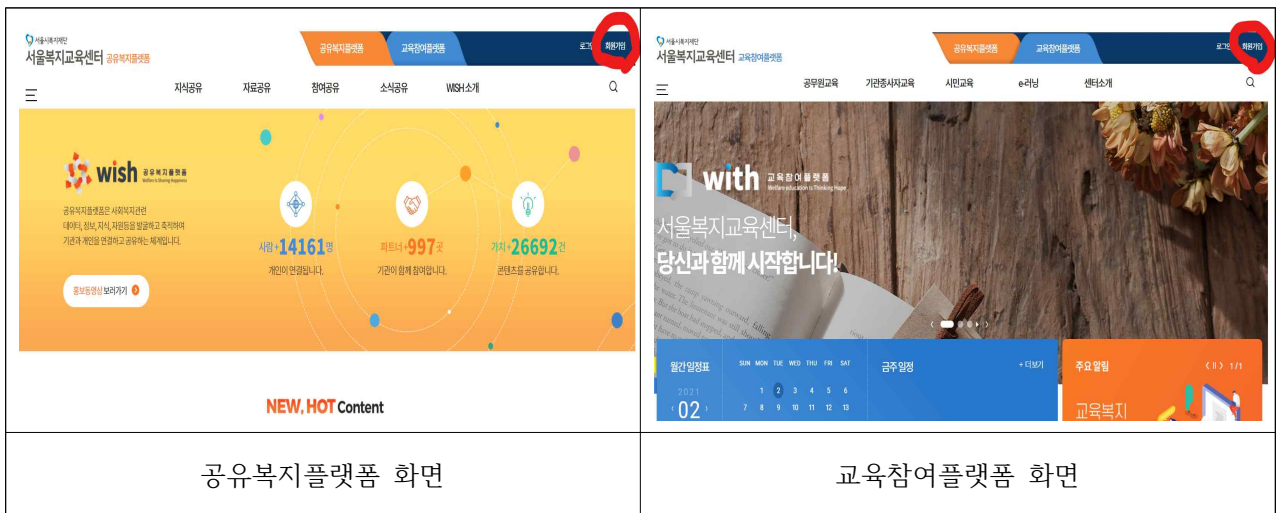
| 서울시복지재단 서울복지교육센터 공유복지플랫폼 공유복지플랫폼 교육참여플랫폼 로그인 회원가입 지식공유 자료공유 참여공유 소식공유 WISH소개 wish 공유복지플랫폼 Welfare & Sharing Happiness 공유복지플랫폼은 사회복지관련 데이터, 정보, 지식, 자원등을 발굴하고 축적하여 기관과 개인을 연결하고 공유하는 체계입니다. 홍보동영상 보러가기 사람+14161명 개인이 연결됩니다. 파트너+997곳 기관이 함께 참여합니다. 가치+26692건 콘텐츠를 공유합니다. NEW, HOT Content | 서울시복지재단 서울복지교육센터 교육참여플랫폼 공유복지플랫폼 교육참여플랫폼 로그인 회원가입 공무원교육 기관종사자교육 시민교육 e-러닝 센터소개 with 교육참여플랫폼 Welfare education is Thinking Hope 서울복지교육센터, 당신과 함께 시작합니다! 월간일정표 2021 02 SUN MON TUE WED THU FRI SAT 1 2 3 4 5 6 7 8 9 10 11 12 13 금주 일정 + 더보기 주요 알림 1/1 교육복지 |
|---|---|
| 공유복지플랫폼 화면 | 교육참여플랫폼 화면 |